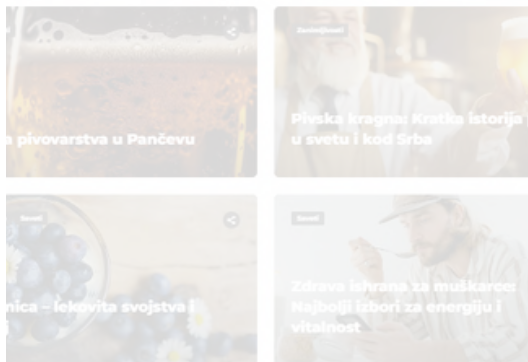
a pivovarstva u Pančevu

Zanimljivosti

Pivska kragna: Kratka istorija u svetu i kod Srba

Saveti

nica – lekovita svojstva i

Saveti

Zdrava ishrana za muškarce: Najbolji izbori za energiju i vitalnost